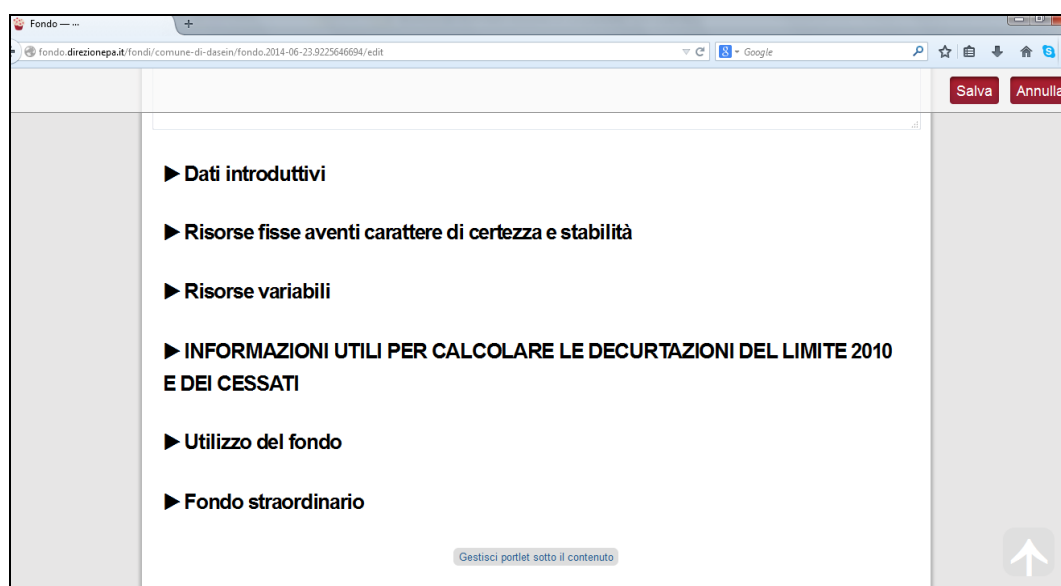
Fondo — ...

fondo.direzionepa.it/fondi/comune-di-dasein/fondo.2014-06-23.9225646694/edit

Google

Salva

Annulla

▶ Dati introduttivi

▶ Risorse fisse aventi carattere di certezza e stabilità

▶ Risorse variabili

▶ INFORMAZIONI UTILI PER CALCOLARE LE DECURTAZIONI DEL LIMITE 2010 E DEI CESSATI

▶ Utilizzo del fondo

▶ Fondo straordinario

Gestisci portlet sotto il contenuto